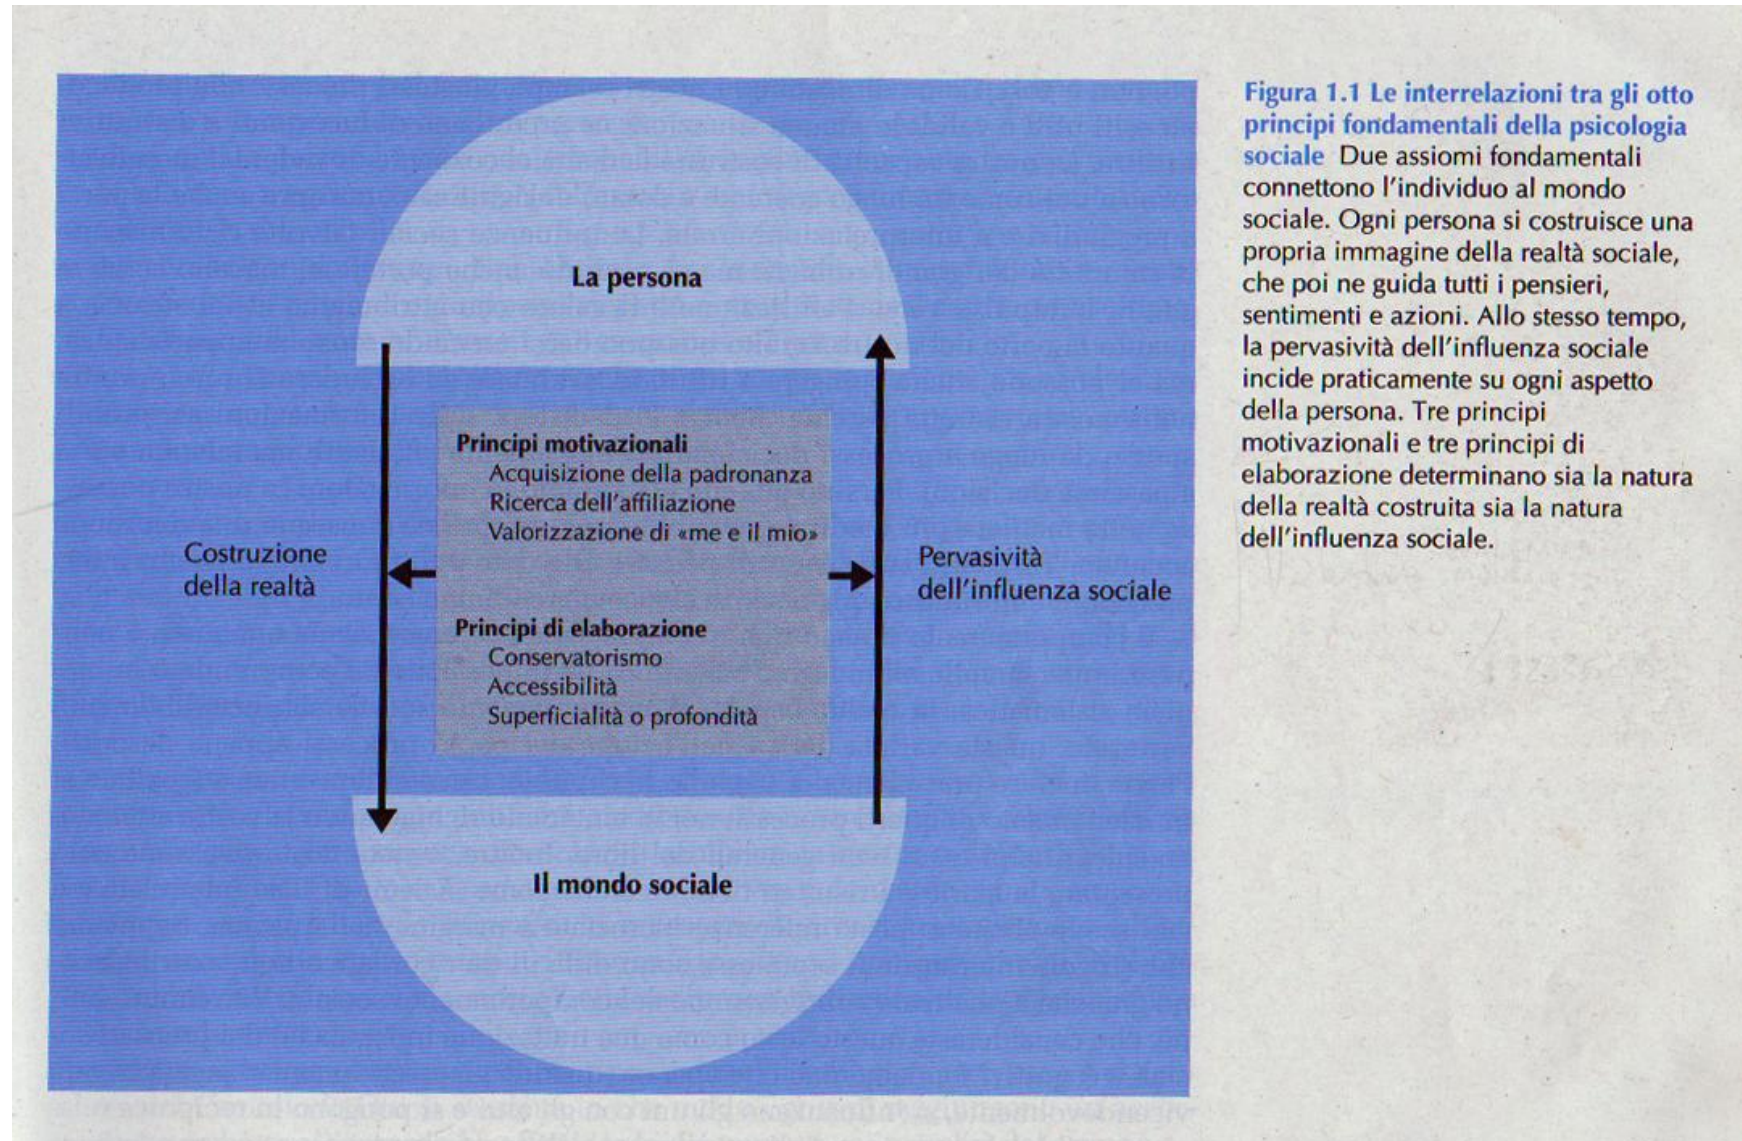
La persona

Costruzione della realtà

Principi motivazionali
Acquisizione della padronanza
Ricerca dell'affiliazione
Valorizzazione di «me e il mio»

Principi di elaborazione
Conservatorismo
Accessibilità
Superficialità o profondità

Pervasività dell'influenza sociale

Il mondo sociale

Figura 1.1 Le interrelazioni tra gli otto principi fondamentali della psicologia sociale Due assiomi fondamentali connettono l'individuo al mondo sociale. Ogni persona si costruisce una propria immagine della realtà sociale, che poi ne guida tutti i pensieri, sentimenti e azioni. Allo stesso tempo, la pervasività dell'influenza sociale incide praticamente su ogni aspetto della persona. Tre principi motivazionali e tre principi di elaborazione determinano sia la natura della realtà costruita sia la natura dell'influenza sociale.